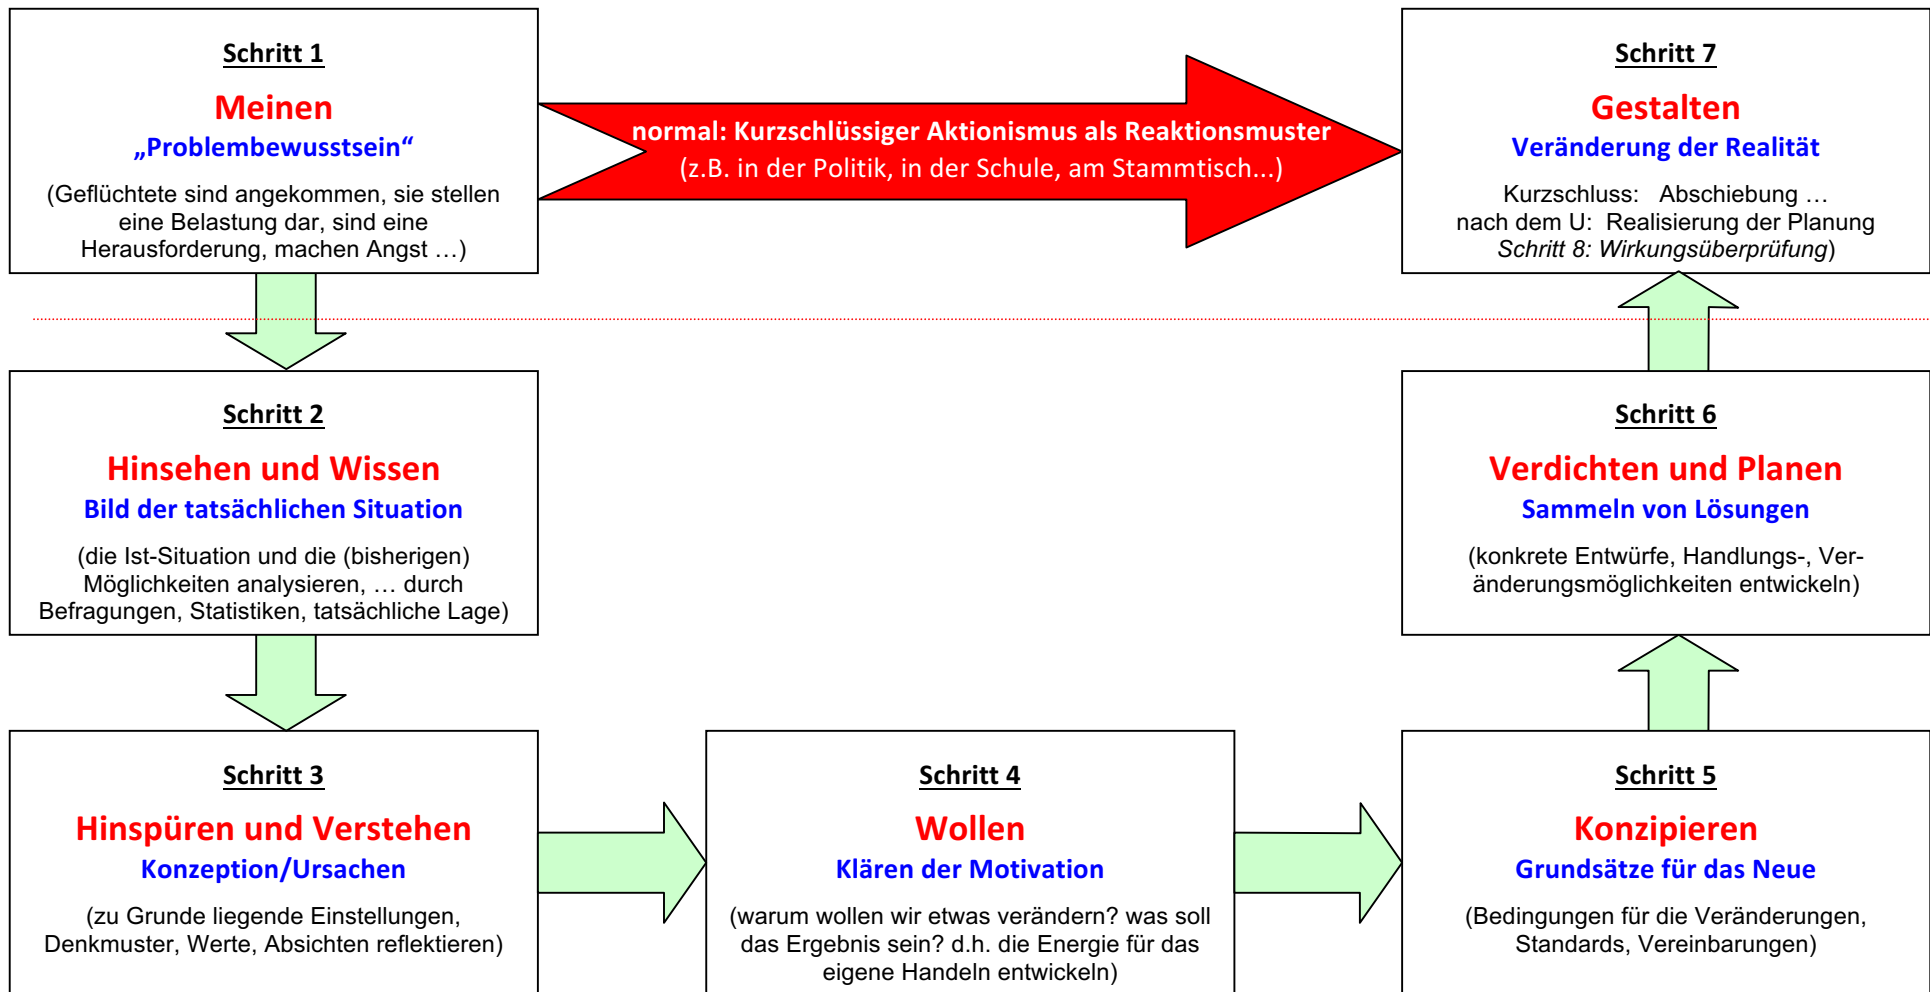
Schritt 1

Meinen
„Problembewusstsein“

(Geflüchtete sind angekommen, sie stellen eine Belastung dar, sind eine Herausforderung, machen Angst …)

normal: Kurzschlüssiger Aktionismus als Reaktionsmuster
(z.B. in der Politik, in der Schule, am Stammtisch...)

Schritt 7

Gestalten
Veränderung der Realität

Kurzschluss: Abschiebung …
nach dem U: Realisierung der Planung
Schritt 8: Wirkungsüberprüfung)

Schritt 2

Hinsehen und Wissen
Bild der tatsächlichen Situation

(die Ist-Situation und die (bisherigen) Möglichkeiten analysieren, … durch Befragungen, Statistiken, tatsächliche Lage)

Schritt 6

Verdichten und Planen
Sammeln von Lösungen

(konkrete Entwürfe, Handlungs-, Veränderungsmöglichkeiten entwickeln)

Schritt 3

Hinspüren und Verstehen
Konzeption/Ursachen

(zu Grunde liegende Einstellungen, Denkmuster, Werte, Absichten reflektieren)

Schritt 4

Wollen
Klären der Motivation

(warum wollen wir etwas verändern? was soll das Ergebnis sein? d.h. die Energie für das eigene Handeln entwickeln)

Schritt 5

Konzipieren
Grundsätze für das Neue

(Bedingungen für die Veränderungen, Standards, Vereinbarungen)